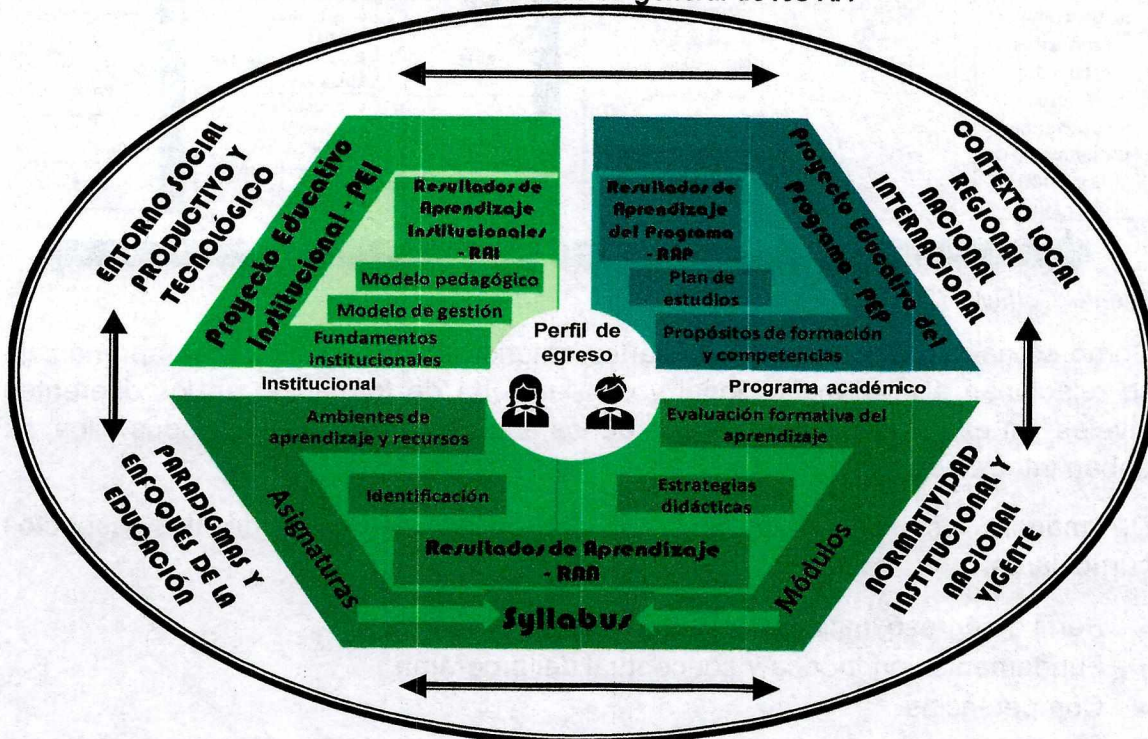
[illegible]

ENTORNO SOCIAL PRODUCTIVO Y TECNOLÓGICO

Proyecto Educativo Institucional - PEI

Resultados de Aprendizaje Institucionales - RAI

Modelo pedagógico

Modelo de gestión

Fundamentos institucionales

CONTEXTO LOCAL REGIONAL NACIONAL INTERNACIONAL

Proyecto Educativo del Programa - PEP

Resultados de Aprendizaje del Programa - RAP

Plan de estudios

Propósitos de formación y competencias

Perfil de egreso

Institucional

Programa académico

PARADIGMAS Y ENFOQUES DE LA EDUCACIÓN

Ambientes de aprendizaje y recursos

Evaluación formativa del aprendizaje

Identificación

Estrategias didácticas

Asignaturas

Resultados de Aprendizaje - RAA

Módulos

Syllabus

NORMATIVIDAD INSTITUCIONAL NACIONAL VIGENTE